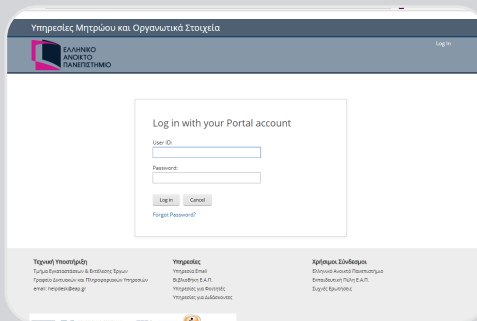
Υπηρεσίες Μητρώου και Οργανωτικά Στοιχεία

ΕΛΛΗΝΙΚΟ ΑΝΟΙΚΤΟ ΠΑΝΕΠΙΣΤΗΜΙΟ

Log In

Log in with your Portal account

User ID:

Password:

Log In
Cancel

Forgot Password?

Τεχνική Υποστήριξη
Τμήμα Εγκαταστάσεων & Εκτέλεσης Έργων
Γραφείο Δικτύων και Πληροφοριακών Υπηρεσιών
email: helpdesk@eap.gr

Υπηρεσίες
Υπηρεσία Email
Βιβλιοθήκη Ε.Α.Π.
Υπηρεσίες για Φοιτητές
Υπηρεσίες για Διδάσκοντες

Χρήσιμοι Σύνδεσμοι
Ελληνικό Ανοικτό Πανεπιστήμιο
Εκπαιδευτική Πύλη Ε.Α.Π.
Συχνές Ερωτήσεις